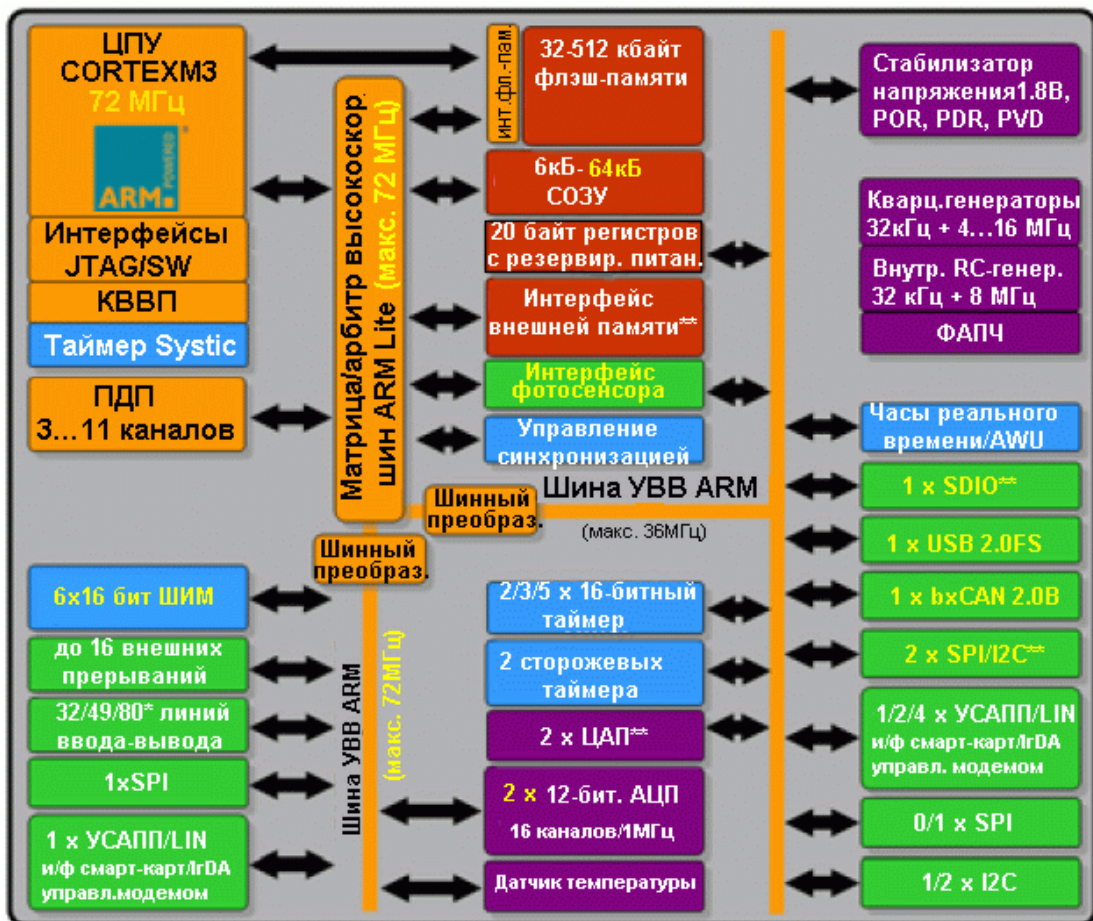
ЦПУ
CORTEXM3
72 МГц

ARM

Интерфейсы
JTAG/SW

КВВП

Таймер Systic

ПДП
3…11 каналов

Матрица/арбитр высокоскор. шин ARM Lite (макс. 72 МГц)

инт.фл.-пам.

32-512 кбайт
флэш-памяти

6кБ- 64кБ
СОЗУ

20 байт регистров
с резервир. питан.

Интерфейс
внешней памяти**

Интерфейс
фотосенсора

Управление
синхронизацией

Шинный
преобраз.

Шина УВВ ARM

(макс. 36МГц)

Шинный
преобраз.

Шина УВВ ARM

(макс. 72МГц)

Стабилизатор
напряжения1.8В,
POR, PDR, PVD

Кварц.генераторы
32кГц + 4…16 МГц

Внутр. RC-генер.
32 кГц + 8 МГц

ФАПЧ

Часы реального
времени/AWU

1 x SDIO**

1 x USB 2.0FS

1 x bxCAN 2.0B

2 x SPI/I2C**

1/2/4 x УСАПП/LIN
и/ф смарт-карт/IrDA
управл. модемом

0/1 x SPI

1/2 x I2C

6x16 бит ШИМ

до 16 внешних
прерываний

32/49/80* линий
ввода-вывода

1xSPI

1 x УСАПП/LIN
и/ф смарт-карт/IrDA
управл.модемом

2/3/5 x 16-битный
таймер

2 сторожевых
таймера

2 x ЦАП**

2 x 12-бит. АЦП
16 каналов/1МГц

Датчик температуры